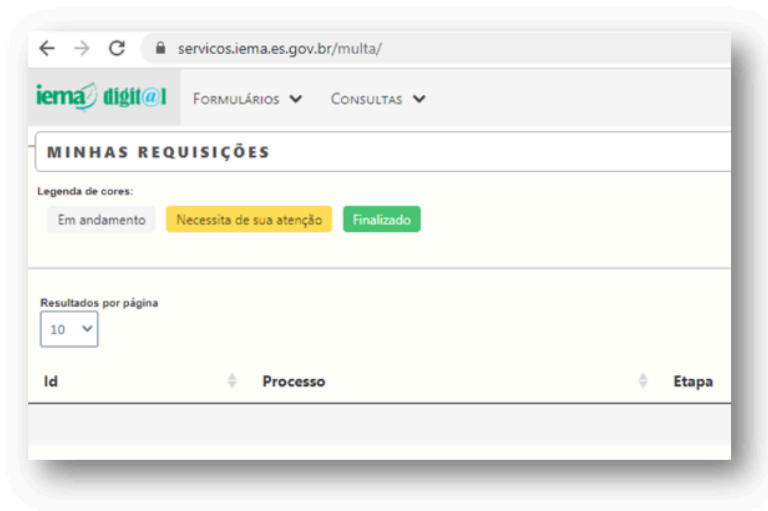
servicos.iema.es.gov.br/multa/

iema digit@l FORMULÁRIOS CONSULTAS

MINHAS REQUISIÇÕES

Legenda de cores:

Em andamento Necessita de sua atenção Finalizado

Resultados por página

10

| Id | Processo | Etapa |
|---|---|---|